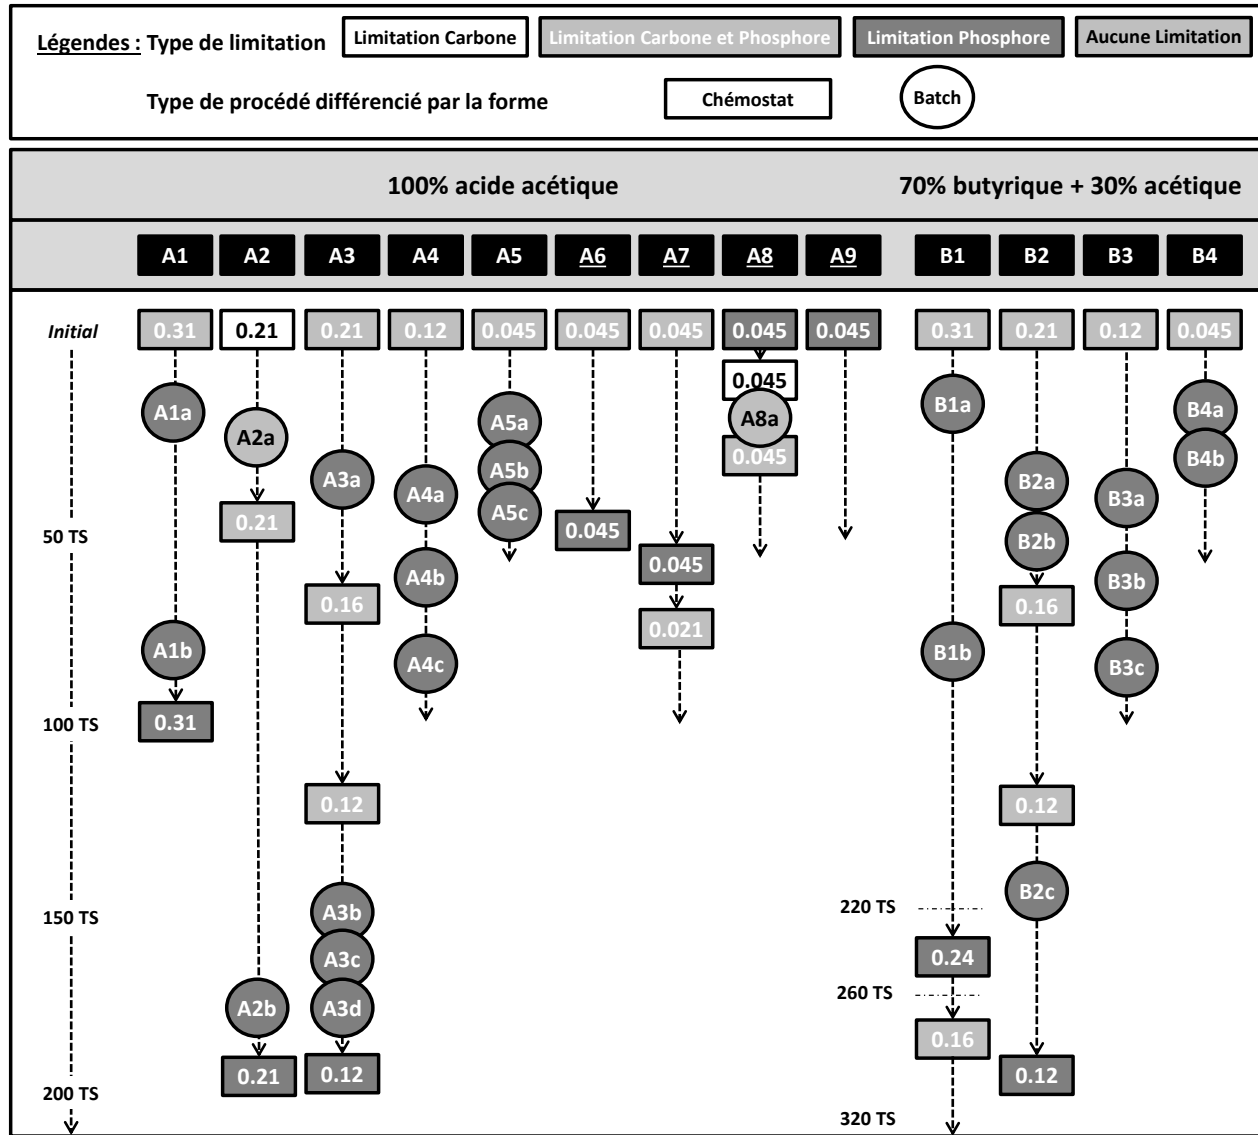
Légendes : Type de limitation Limitation Carbone Limitation Carbone et Phosphore Limitation Phosphore Aucune Limitation

Type de procédé différencié par la forme Chémostat Batch

100% acide acétique

70% butyrique + 30% acétique

| A1 | A2 | A3 | A4 | A5 | A6 | A7 | A8 | A9 | B1 | B2 | B3 | B4 |
|---|---|---|---|---|---|---|---|---|---|---|---|---|

Initial
0.31 0.21 0.21 0.12 0.045 0.045 0.045 0.045 0.045 0.31 0.21 0.12 0.045

0.045
A8a
0.045

A1a
A2a
0.21
A3a
A4a
A5a
A5b
A5c
0.045
B1a
B4a
B4b
B2a
B3a

50 TS
B2b
0.045
0.16
B3b
A4b
0.16
A1b
0.021
A4c
B1b
B3c

100 TS
0.31

0.12
0.12

A3b
B2c

150 TS
220 TS
A3c
0.24
A2b
A3d
260 TS
0.16
0.21
0.12
0.12

200 TS
320 TS